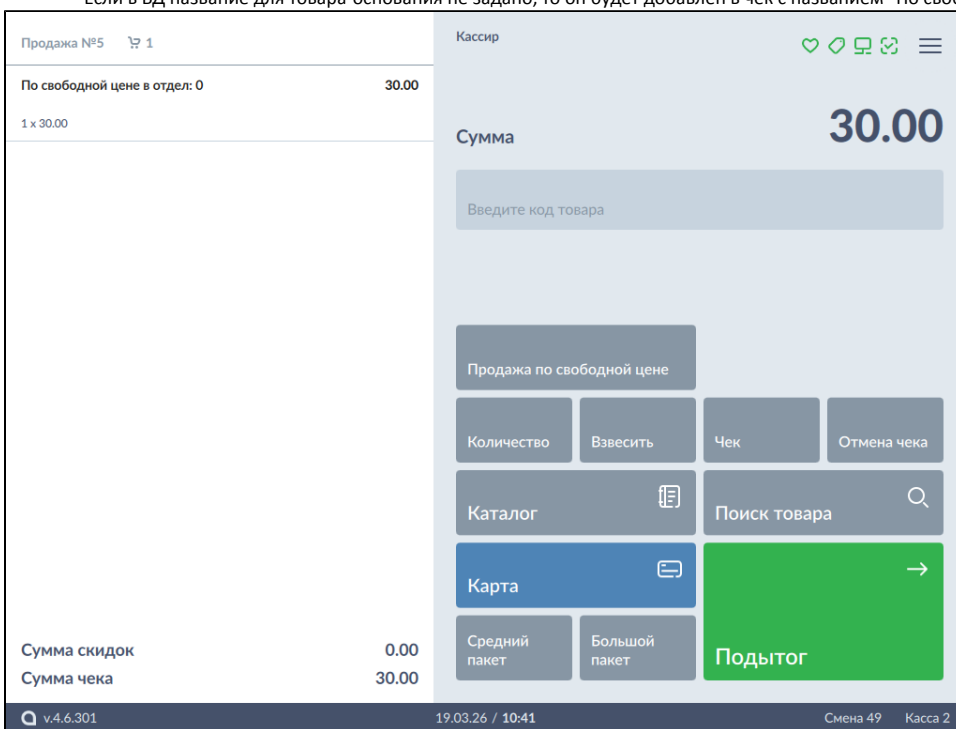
Если в БД название для товара-основания не задано, то он будет добавлен в чек с названием "По своб

Продажа №5 1

По свободной цене в отдел: 0 30.00

1 x 30.00

Сумма скидок 0.00

Сумма чека 30.00

Кассир

Сумма 30.00

Введите код товара

Продажа по свободной цене

Количество

Взвесить

Чек

Отмена чека

Каталог

Поиск товара

Карта

Средний пакет

Большой пакет

Подытог

v.4.6.301

19.03.26 / 10:41

Смена 49

Касса 2